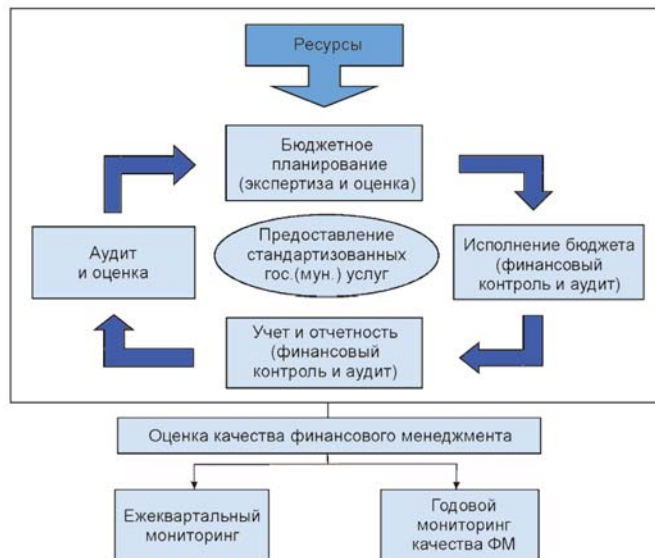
Ресурсы

Бюджетное планирование (экспертиза и оценка)

Аудит и оценка

Предоставление стандартизованных гос.(мун.) услуг

Исполнение бюджета (финансовый контроль и аудит)

Учет и отчетность (финансовый контроль и аудит)

Оценка качества финансового менеджмента

Ежеквартальный мониторинг

Годовой мониторинг качества ФМ